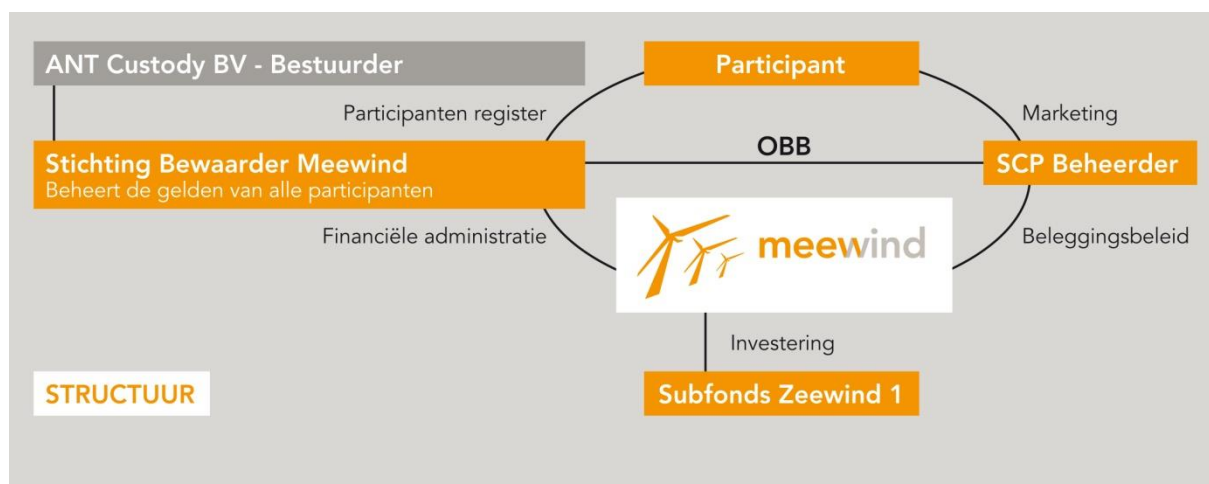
ANT Custody BV - Bestuurder

Participant

Participanten register

Marketing

Stichting Bewaarder Meewind
Beheert de gelden van alle participanten

OBB

SCP Beheerder

Financiële administratie

meewind

Beleggingsbeleid

Investering

STRUCTUUR

Subfonds Zeewind 1